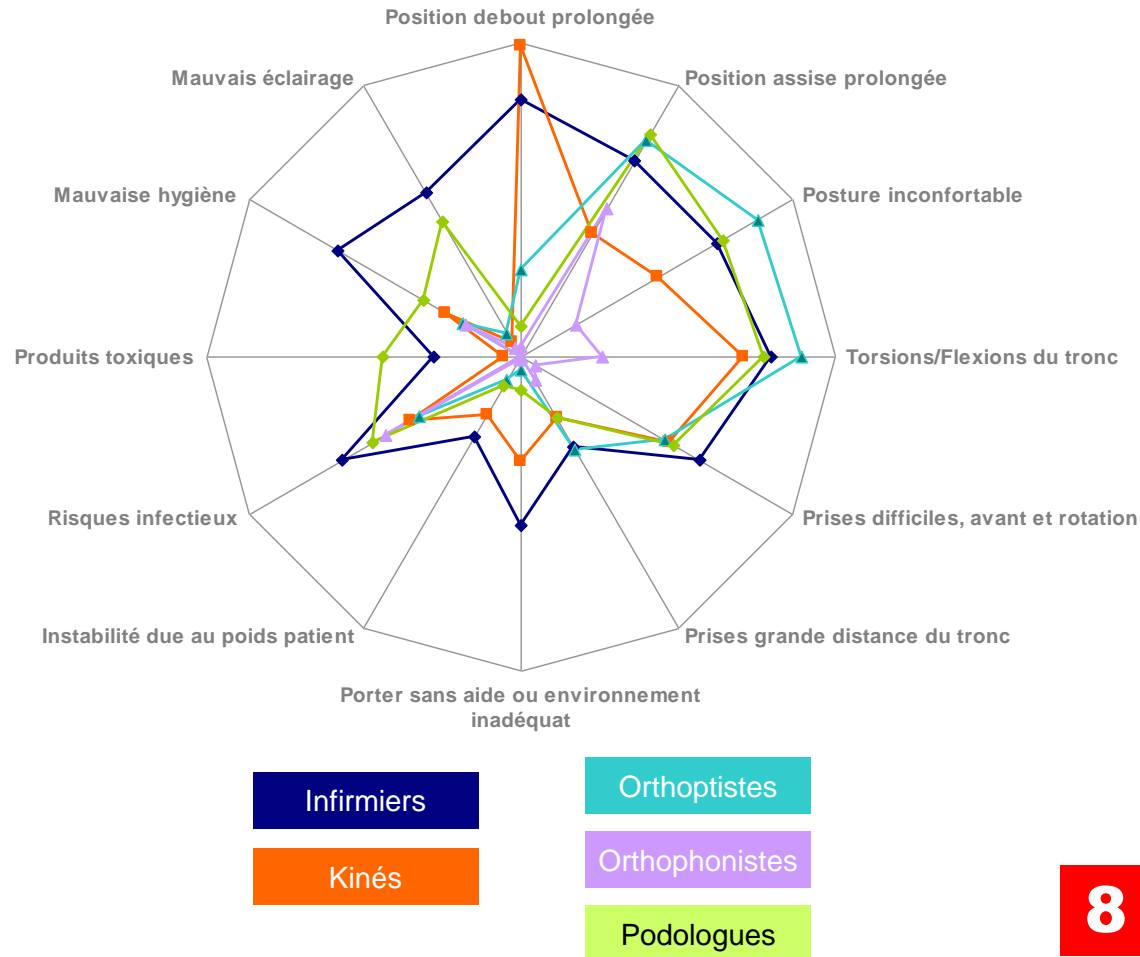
Position debout prolongée

Position assise prolongée

Posture inconfortable

Torsions/Flexions du tronc

Prises difficiles, avant et rotation

Prises grande distance du tronc

Porter sans aide ou environnement inadéquat

Instabilité due au poids patient

Risques infectieux

Produits toxiques

Mauvaise hygiène

Mauvais éclairage

Infirmiers

Kinés

Orthoptistes

Orthophonistes

Podologues

8